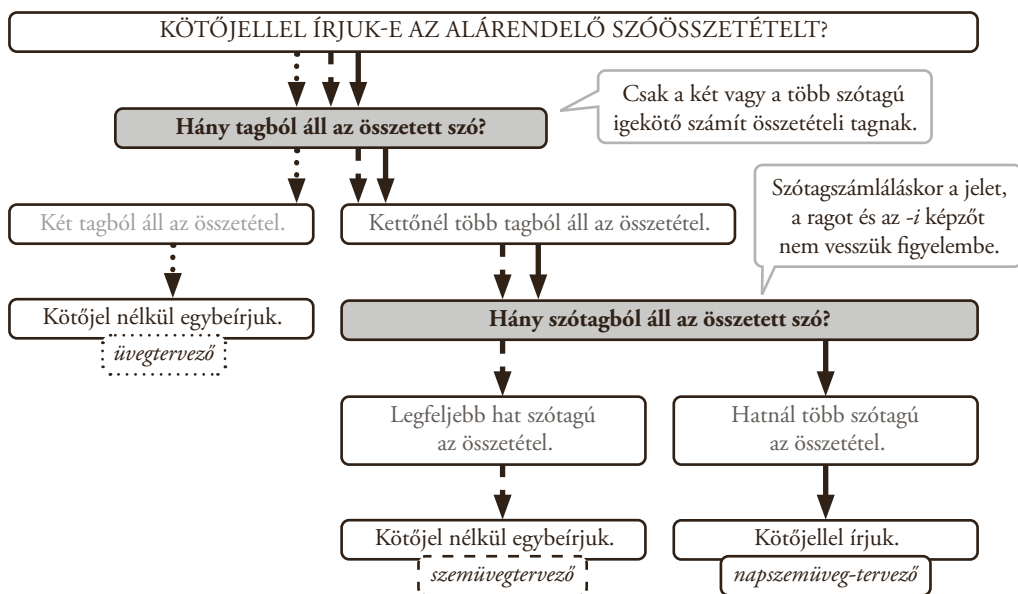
KÖTŐJELLEL ÍRJUK-E AZ ALÁRENDELŐ SZÓÖSSZETÉTELT?

Csak a két vagy a több szótagú igekötő számít összetételi tagnak.

**Hány tagból áll az összetett szó?**

Szótagszámláláskor a jelet, a ragot és az *-i* képzőt nem vesszük figyelembe.

Két tagból áll az összetétel.

Kettőnél több tagból áll az összetétel.

Kötőjel nélkül egybeírjuk.

*üvegtervező*

**Hány szótagból áll az összetett szó?**

Legfeljebb hat szótagú az összetétel.

Hatnál több szótagú az összetétel.

Kötőjel nélkül egybeírjuk.

*szemüvegtervező*

Kötőjellel írjuk.

*napszemüveg-tervező*